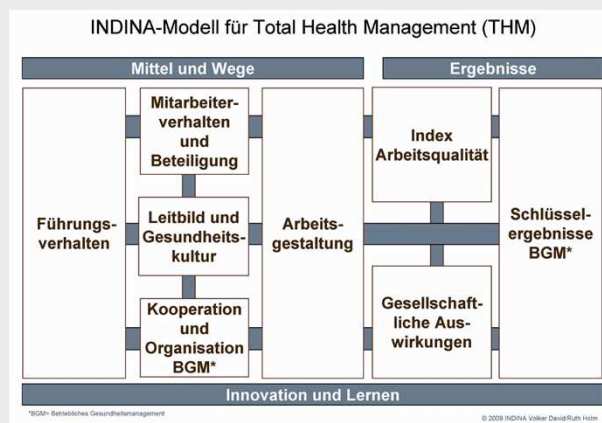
INDINA-Modell für Total Health Management (THM)

Mittel und Wege

Ergebnisse

Führungsverhalten

Mitarbeiterverhalten und Beteiligung

Leitbild und Gesundheitskultur

Kooperation und Organisation BGM*

Arbeitsgestaltung

Index Arbeitsqualität

Gesellschaftliche Auswirkungen

Schlüsselergebnisse BGM*

Innovation und Lernen

*BGM= Betriebliches Gesundheitsmanagement

© 2009 INDINA Volker David/Ruth Holm